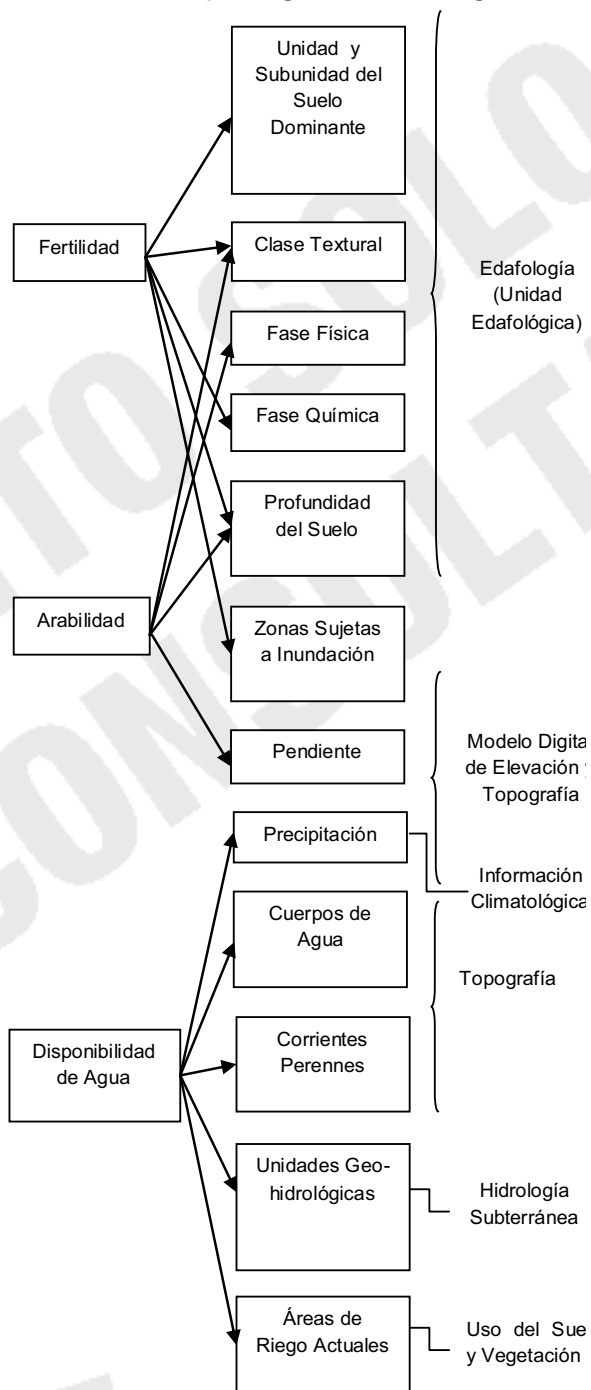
Fertilidad

Arabilidad

Disponibilidad de Agua

Unidad y Subunidad del Suelo Dominante

Clase Textural

Fase Física

Fase Química

Profundidad del Suelo

Zonas Sujetas a Inundación

Pendiente

Precipitación

Cuerpos de Agua

Corrientes Perennes

Unidades Geo-hidrológicas

Áreas de Riego Actuales

Edafología (Unidad Edafológica)

Modelo Digita de Elevación y Topografía

Información Climatológica

Topografía

Hidrología Subterránea

Uso del Sue y Vegetación